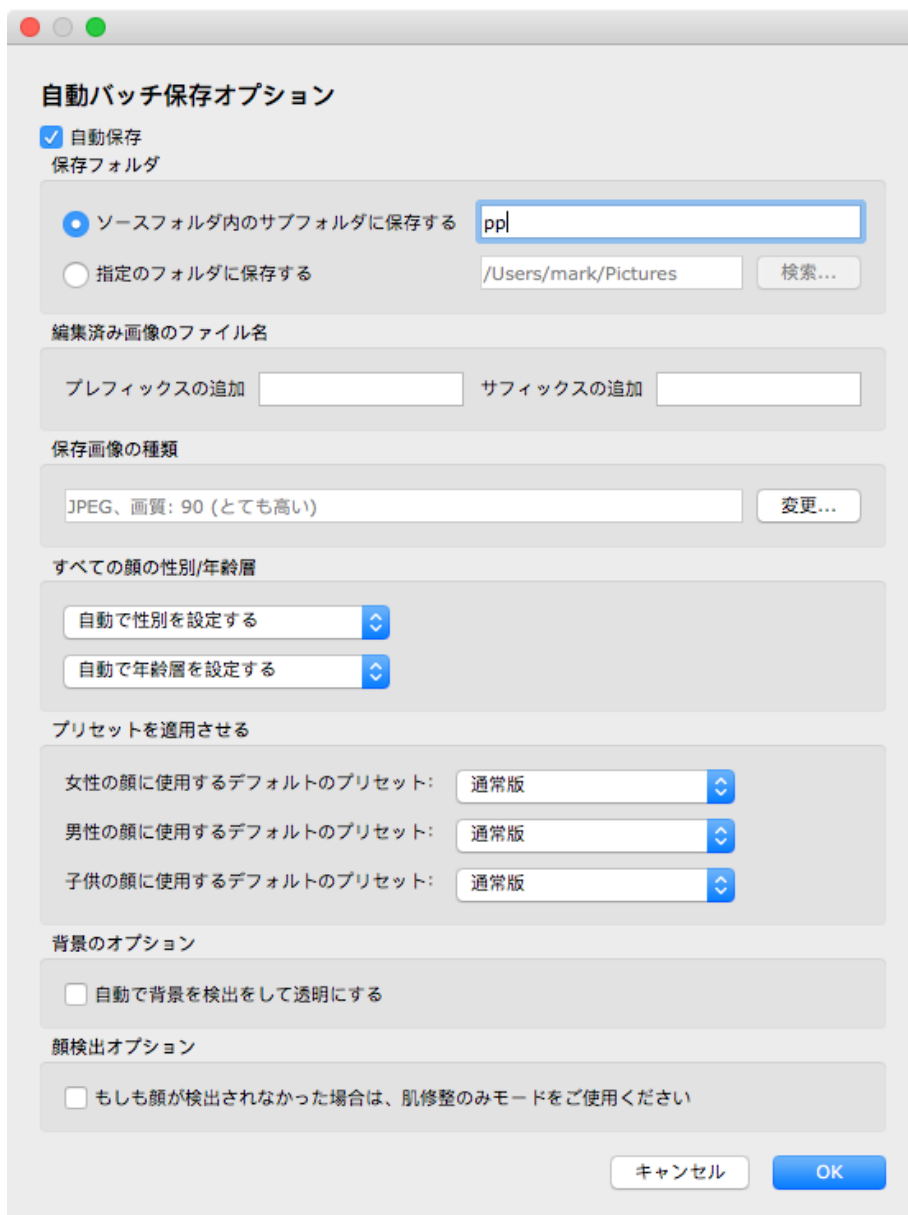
自動バッチ保存オプション

自動保存

保存フォルダ

ソースフォルダ内のサブフォルダに保存する pp

指定のフォルダに保存する /Users/mark/Pictures 検索...

編集済み画像のファイル名

プレフィックスの追加 サフィックスの追加

保存画像の種類

JPEG、画質: 90 (とても高い) 変更...

すべての顔の性別/年齢層

自動で性別を設定する

自動で年齢層を設定する

プリセットを適用させる

女性の顔に使用するデフォルトのプリセット: 通常版

男性の顔に使用するデフォルトのプリセット: 通常版

子供の顔に使用するデフォルトのプリセット: 通常版

背景のオプション

自動で背景を検出をして透明にする

顔検出オプション

もしも顔が検出されなかった場合は、肌修整のみモードをご使用ください

キャンセル OK